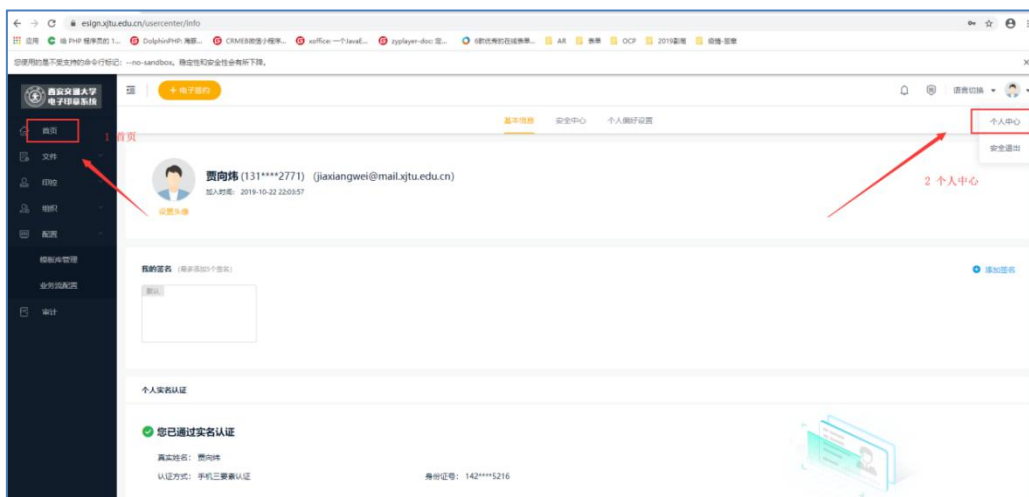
esign.xjtu.edu.cn/usercenter/info

应用 唯 PHP 程序员的 1... DolphinPHP: 海豚... CRMEB微信小程序... xoffice: 一个JavaE... zyplayer-doc: 在... 6款优秀的在线表单... AR 表单 OCP 2019副稿 硕博-答辩

您使用的是不受支持的命令行标记: --no-sandbox。稳定性和安全性会有所下降。

西安交通大学 电子印章系统

+ 电子签约

语言切换

首页

1 首页

文件

印控

组织

配置

模板库管理

业务流配置

审计

基本信息 安全中心 个人偏好设置

个人中心

安全退出

贾向炜 (131****2771) (jiaxiangwei@mail.xjtu.edu.cn)

加入时间: 2019-10-22 22:03:57

设置头像

2 个人中心

我的签名 (最多添加5个签名)

添加签名

默认

个人实名认证

您已通过实名认证

真实姓名: 贾向炜

认证方式: 手机三要素认证

身份证号: 142****5216